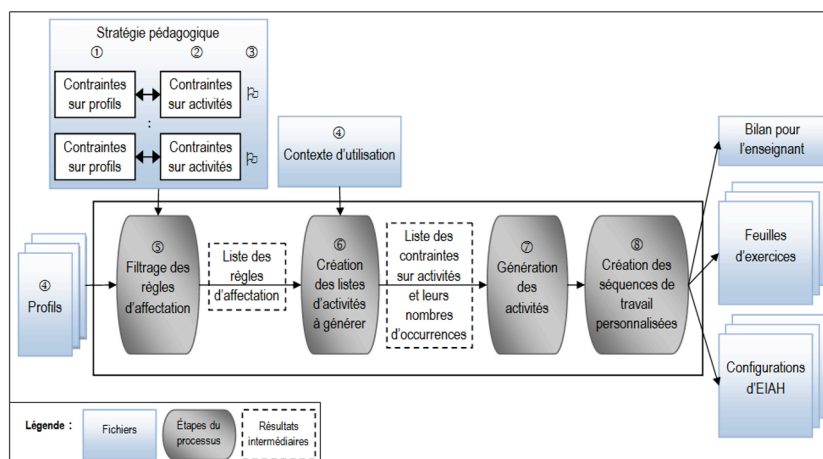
Stratégie pédagogique
① ② ③
Contraintes sur profils
Contraintes sur activités
:
Contraintes sur profils
Contraintes sur activités

④
Contexte d'utilisation

Bilan pour l'enseignant

④
Profils

⑤
Filtrage des règles d'affectation

Liste des règles d'affectation

⑥
Création des listes d'activités à générer

Liste des contraintes sur activités et leurs nombres d'occurrences

⑦
Génération des activités

⑧
Création des séquences de travail personnalisées

Feuilles d'exercices

Configurations d'EIAH

Légende :
Fichiers
Étapes du processus
Résultats intermédiaires